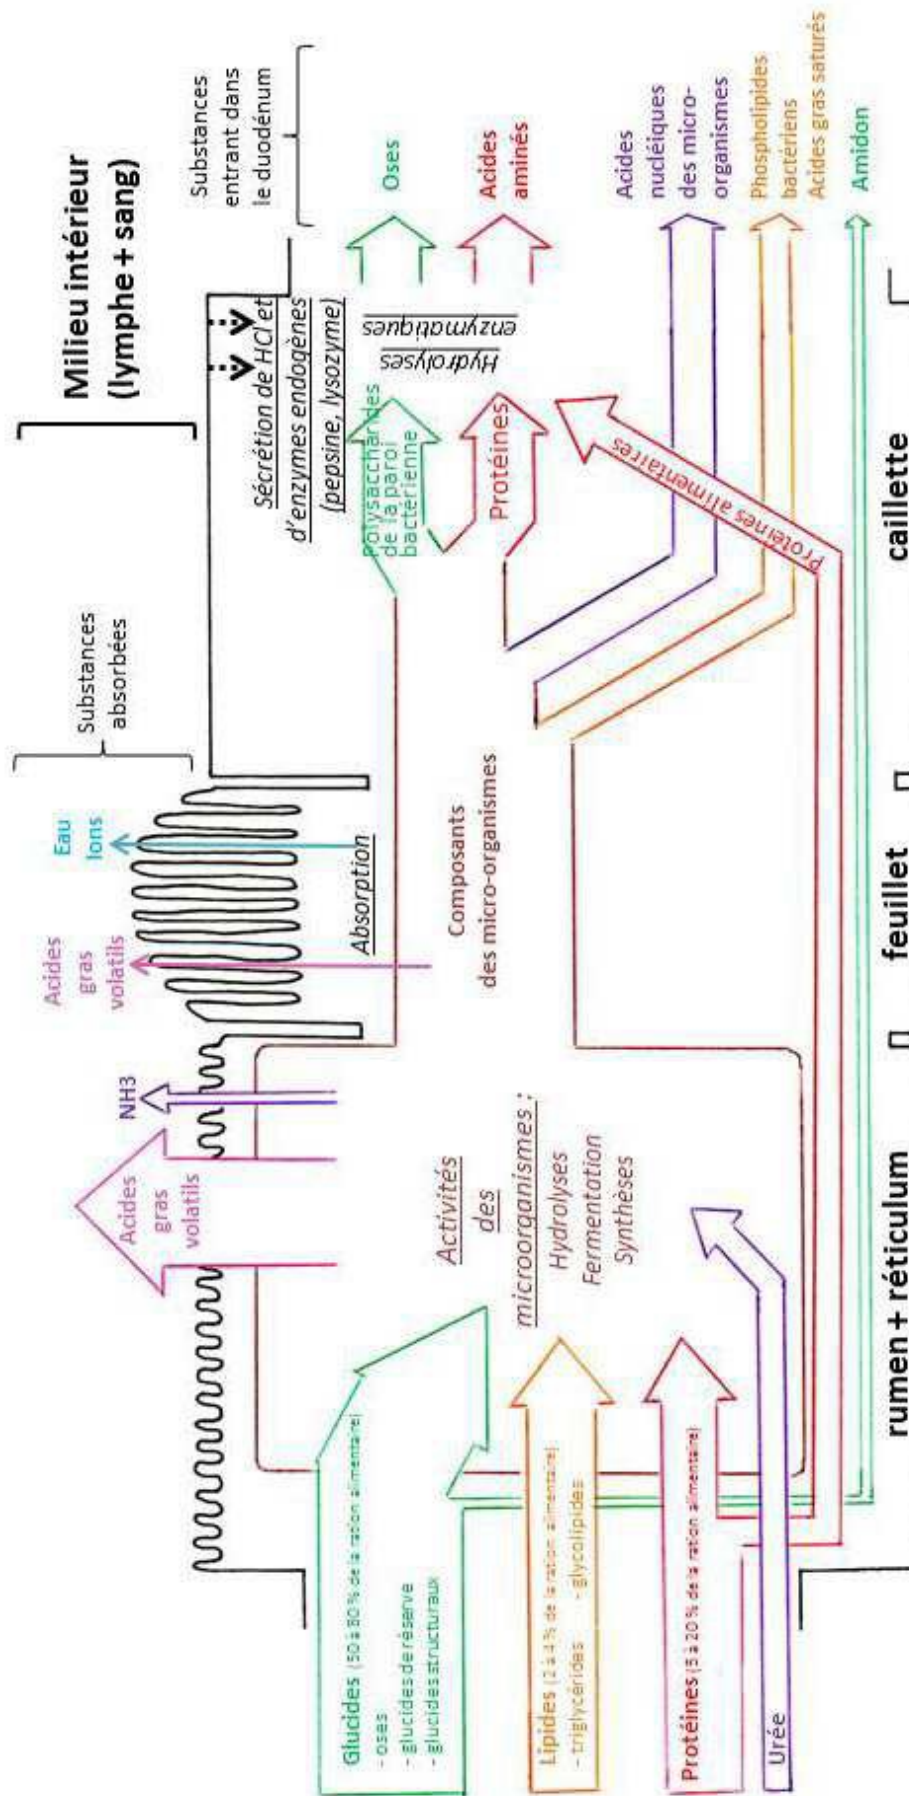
Milieu intérieur (lymphe + sang)

Substances absorbées

Substances entrant dans le duodénum

Acides gras volatils

NH3

Acides gras volatils

Eau
Ions

Absorption

Composants des micro-organismes

Activités des microorganismes :
Hydrolyses
Fermentation
Synthèses

Sécrétion de HCl et d'enzymes endogènes (pepsine, lysozyme)

Hydrolyses enzymatiques

Polysaccharides de la paroi bactérienne

Protéines

Protéines alimentaires

Oses

Acides aminés

Acides nucléiques des micro-organismes

Phospholipides bactériens
Acides gras saturés

Amidon

Glucides (50 à 80 % de la ration alimentaire)
- oses
- glucides de réserve
- glucides structuraux

Lipides (2 à 4 % de la ration alimentaire)
- triglycérides
- glycolipides

Protéines (5 à 20 % de la ration alimentaire)

Urée

rumen + réticulum

feuillet

caillette